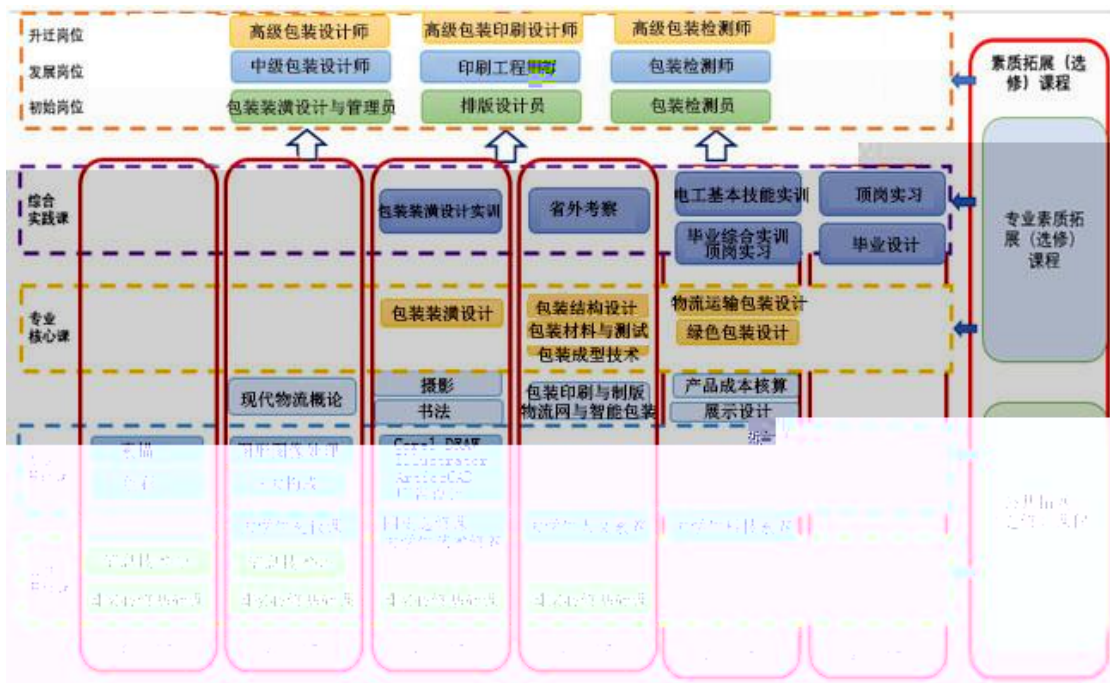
升迁岗位
发展岗位
初始岗位

高级包装设计师
高级包装印刷设计师
高级包装检测师
中级包装设计师
印刷工程师
包装检测师
包装装潢设计与管理员
排版设计员
包装检测员

素质拓展（选修）课程

综合实践课
包装装潢设计实训
省外考察
电工基本技能实训
顶岗实习
毕业综合实训 顶岗实习
毕业设计

专业素质拓展（选修）课程

专业核心课
包装装潢设计
包装结构设计
包装材料与测试
包装成型技术
物流运输包装设计
绿色包装设计

现代物流概论
摄影
书法
包装印刷与制版
物流网与智能包装
产品成本核算
展示设计

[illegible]
Corel DRAW
Illustrator
ArtiosCAD
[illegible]